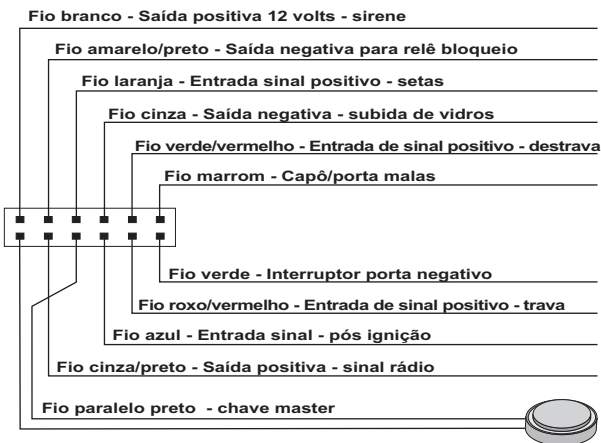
Fio branco - Saída positiva 12 volts - sirene

Fio amarelo/preto - Saída negativa para relê bloqueio

Fio laranja - Entrada sinal positivo - setas

Fio cinza - Saída negativa - subida de vidros

Fio verde/vermelho - Entrada de sinal positivo - destrava

Fio marrom - Capô/porta malas

Fio verde - Interruptor porta negativo

Fio roxo/vermelho - Entrada de sinal positivo - trava

Fio azul - Entrada sinal - pós ignição

Fio cinza/preto - Saída positiva - sinal rádio

Fio paralelo preto - chave master